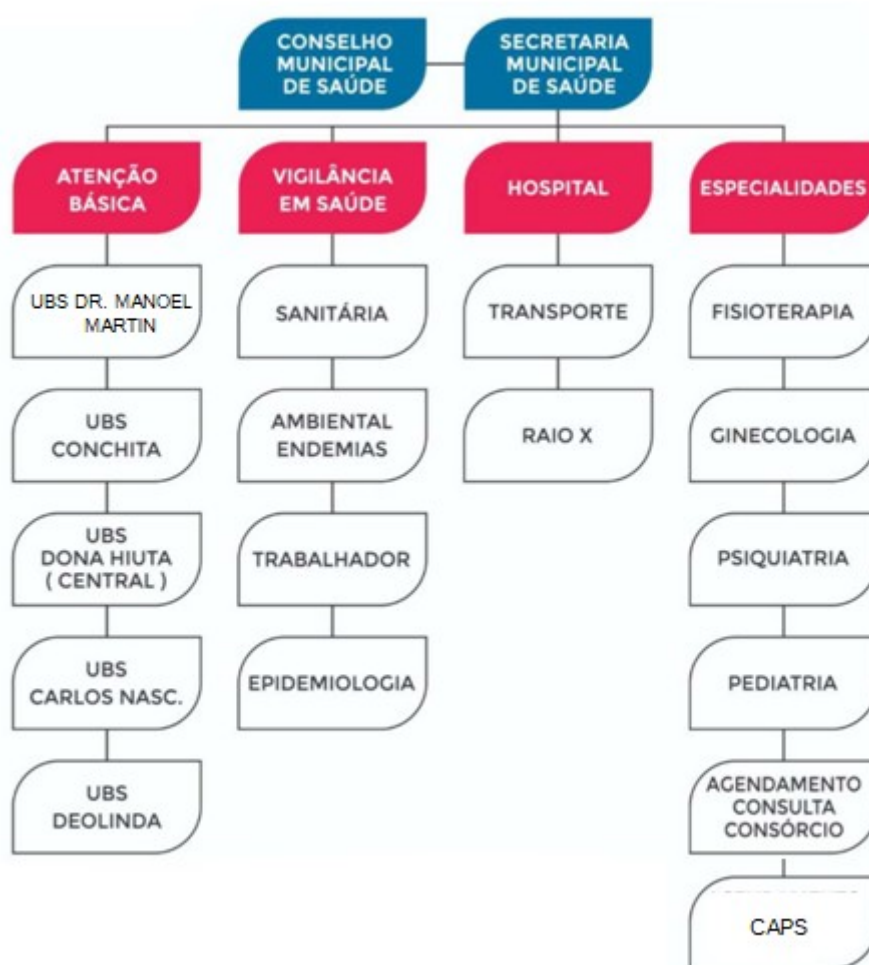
CONSELHO MUNICIPAL DE SAÚDE

SECRETARIA MUNICIPAL DE SAÚDE

ATENÇÃO BÁSICA

UBS DR. MANOEL MARTIN

UBS CONCHITA

UBS DONA HIUTA ( CENTRAL )

UBS CARLOS NASC.

UBS DEOLINDA

VIGILÂNCIA EM SAÚDE

SANITÁRIA

AMBIENTAL ENDEMIAS

TRABALHADOR

EPIDEMIOLOGIA

HOSPITAL

TRANSPORTE

RAIO X

ESPECIALIDADES

FISIOTERAPIA

GINECOLOGIA

PSIQUIATRIA

PEDIATRIA

AGENDAMENTO CONSULTA CONSÓRCIO

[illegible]

CAPS